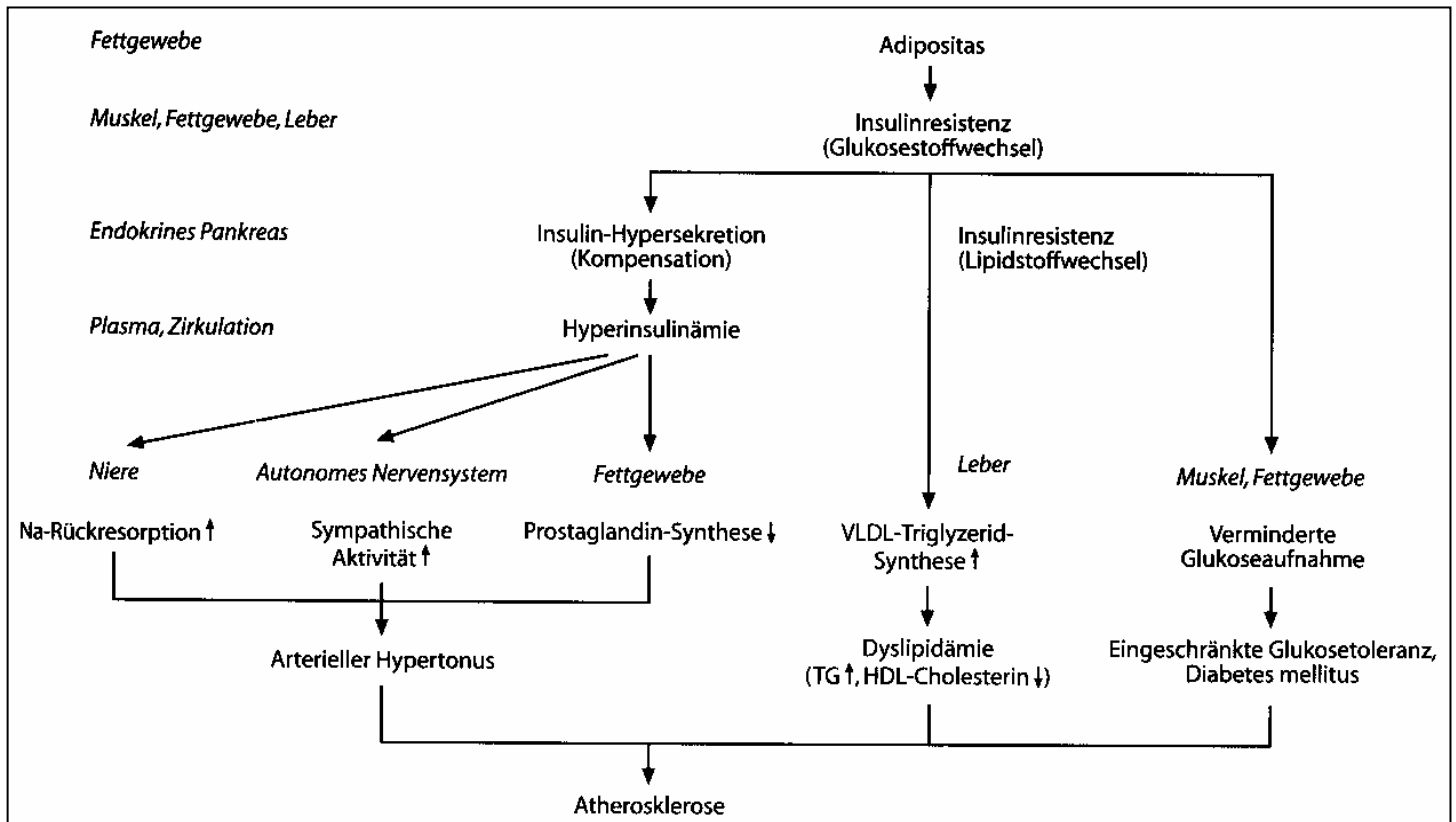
Fettgewebe

Adipositas

Muskel, Fettgewebe, Leber

Insulinresistenz (Glukosestoffwechsel)

Endokrines Pankreas

Insulin-Hypersekretion (Kompensation)

Insulinresistenz (Lipidstoffwechsel)

Plasma, Zirkulation

Hyperinsulinämie

Niere

Autonomes Nervensystem

Fettgewebe

Leber

Muskel, Fettgewebe

Na-Rückresorption ↑

Sympathische Aktivität ↑

Prostaglandin-Synthese ↓

VLDL-Triglyzerid-Synthese ↑

Verminderte Glukoseaufnahme

Arterieller Hypertonus

Dyslipidämie (TG ↑, HDL-Cholesterin ↓)

Eingeschränkte Glukosetoleranz, Diabetes mellitus

Atherosklerose